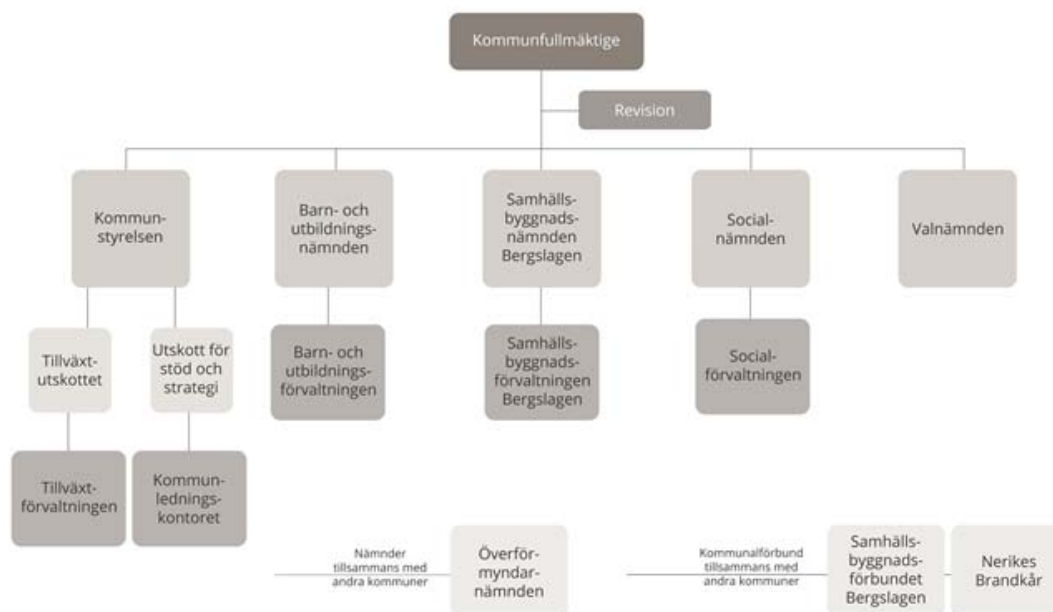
Kommunfullmäktige

Revision

Kommunstyrelsen

Barn- och utbildningsnämnden

Samhällsbyggnadsnämnden Bergslagen

Socialnämnden

Valnämnden

Tillväxtutskottet

Utskott för stöd och strategi

Barn- och utbildningsförvaltningen

Samhällsbyggnadsförvaltningen Bergslagen

Socialförvaltningen

Tillväxtförvaltningen

Kommunledningskontoret

Nämnder tillsammans med andra kommuner

Överförmyndarnämnden

Kommunalförbund tillsammans med andra kommuner

Samhällsbyggnadsförbundet Bergslagen

Nerikes Brandkår